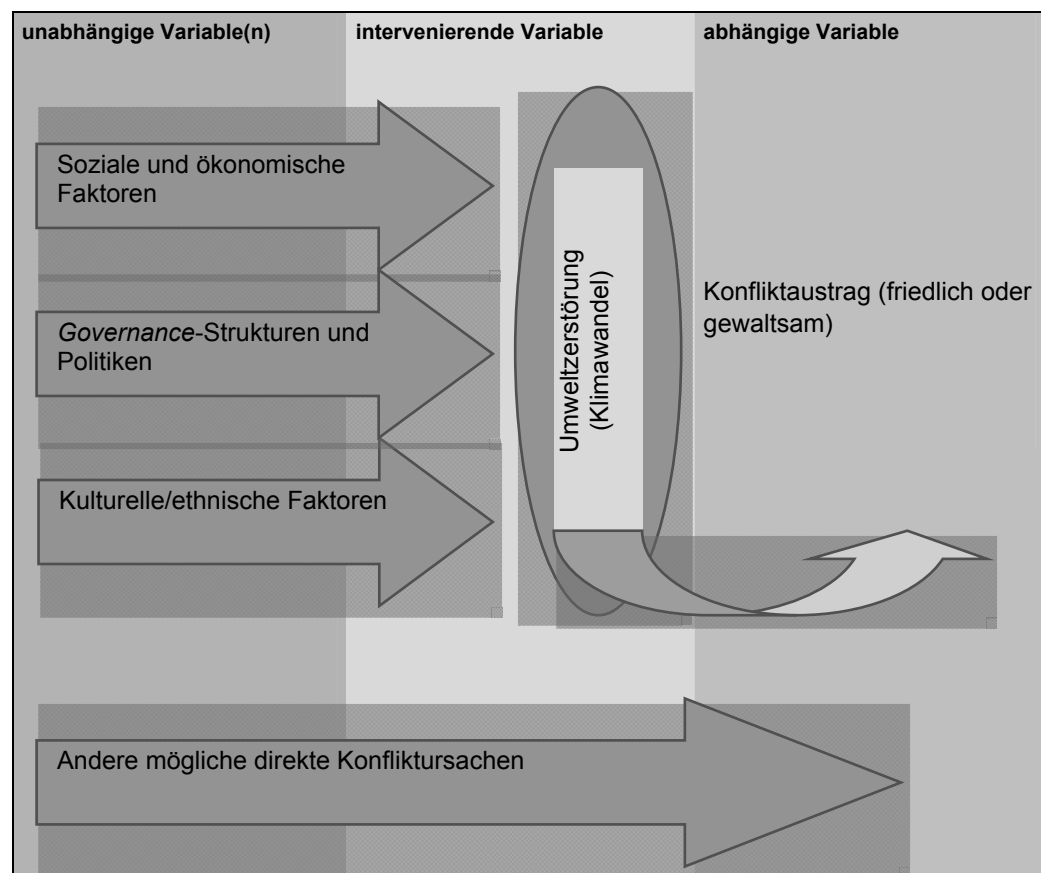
unabhängige Variable(n)

intervenierende Variable

abhängige Variable

Soziale und ökonomische Faktoren

*Governance*-Strukturen und Politiken

Kulturelle/ethnische Faktoren

Umweltzerstörung (Klimawandel)

Konfliktaustrag (friedlich oder gewaltsam)

Andere mögliche direkte Konfliktursachen